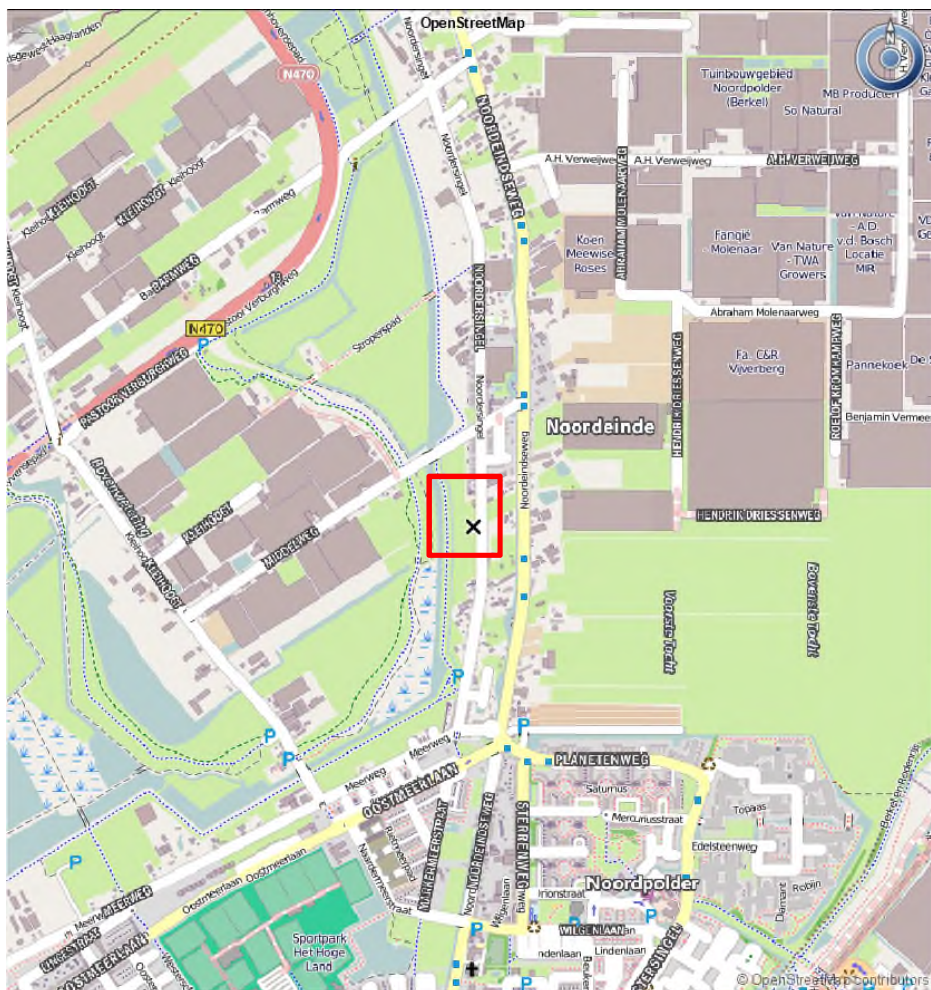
OpenStreetMap

N470

Tuinbouwgebied Noordpolder (Berkel)

MB Producten

So Natural

A.H. Verweijweg

A.H. Verweijweg

A.H. VERWEIJWEG

NOORDEINDSEWEG

Noordersingel

Kleihoogt

KLEIHOOGT

Kleihoogt

Baanweg

BAANWEG

Koen Meewise Roses

ABRAHAM MOLENAARWEG

Fanqié Molenaar

Van Nature - TWA Growers

Van Nature - A.D. v.d. Bosch Locatie MIR

Abraham Molenaarweg

N470

Pastoor Verburghweg

PASTOOR VERBURGHWEG

Stroperspad

NOORDERSINGEL

Noordersingel

Fa. C&R Vijverberg

HENDRIK DRIESSENWEG

ROELOF KROMHAMPWEG

Pannekoek

Benjamin Vermee

Noordeinde

Noordeindseweg

HENDRIK DRIESSENWEG

KLEIHOOGT

KLEIHOOGT

ZUIDEWEG

Voorste Tocht

Bovenste Tocht

P

P

P

P

P

Meerweg

Meerweg

OOSTMEERLAAN

MARKERMEERSTRAAT

NOORDEINDSEWEG

STERREWEG

PLANETENWEG

Saturnus

Mercuriusstraat

Topaas

Edelsteenweg

Oostmeerlaan

Oostmeerlaan

Naardermeerstraat

Irionstraat

Noordpolder

Diamant

Robijn

Sportpark Het Hoge Land

WILGENLAAN

Lindenlaan

Lindenlaan

Meerweg

© OpenStreetMap contributors